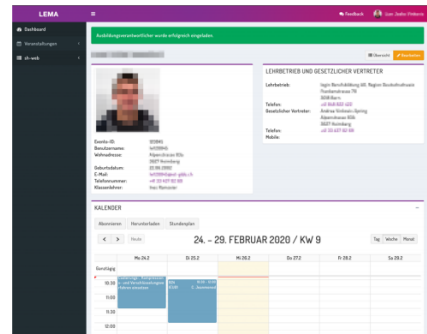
LEMA

Dashboard
Veranstaltungen
zh-web

Feedback

Ausbildungsverantwortlicher wurde erfolgreich eingeladen.

Übersicht
Bearbeiten

Events-ID:
Benutzername:
Wohnadresse:
Geburtsdatum:
E-Mail:
Telefonnummer:
Klassenlehrer:

LEHRBETRIEB UND GESETZLICHER VERTRETER

Lehrbetrieb:
Telefon:
Gesetzlicher Vertreter:
Telefon:
Mobile:

KALENDER

Abonnieren
Herunterladen
Stundenplan

Heute

24. – 29. FEBRUAR 2020 / KW 9

Tag
Woche
Monat

| | Mo 24.2 | Di 25.2 | Mi 26.2 | Do 27.2 | Fr 28.2 | Sa 29.2 |
|---|---|---|---|---|---|---|
| Ganztägig | | | | | | |
| 10.00 | | | | | | |
| 11.00 | | | | | | |
| 12.00 | | | | | | |